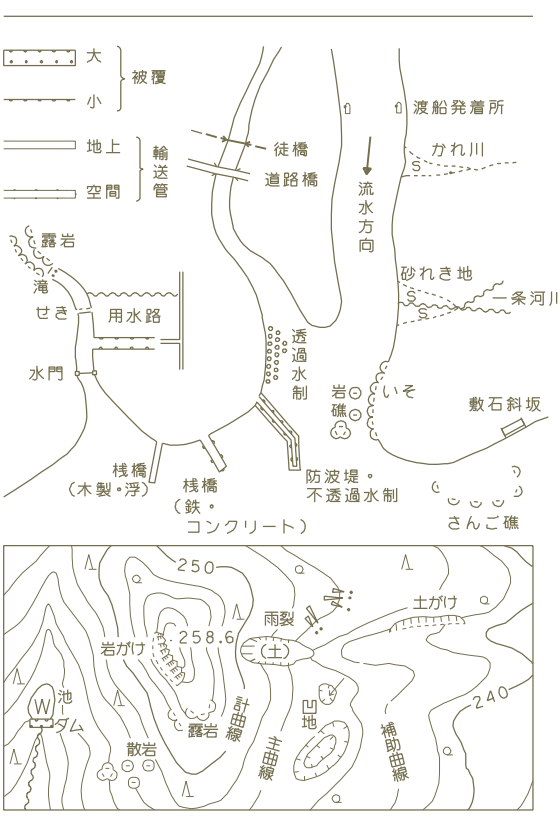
大
小
被覆
地上
空間
輸送管
露岩
滝
せき
用水路
水門
徒橋
道路橋
透過水制
流水方向
渡船発着所
かれ川
砂れき地
一条河川
岩礁
いそ
敷石斜坂
桟橋
(木製・浮)
桟橋
(鉄・コンクリート)
防波堤・不透過水制
さんご礁

250
雨裂
土がけ
岩がけ
258.6
(土)
池
ダム
露岩
計曲線
凹地
240
散岩
主曲線
補助曲線